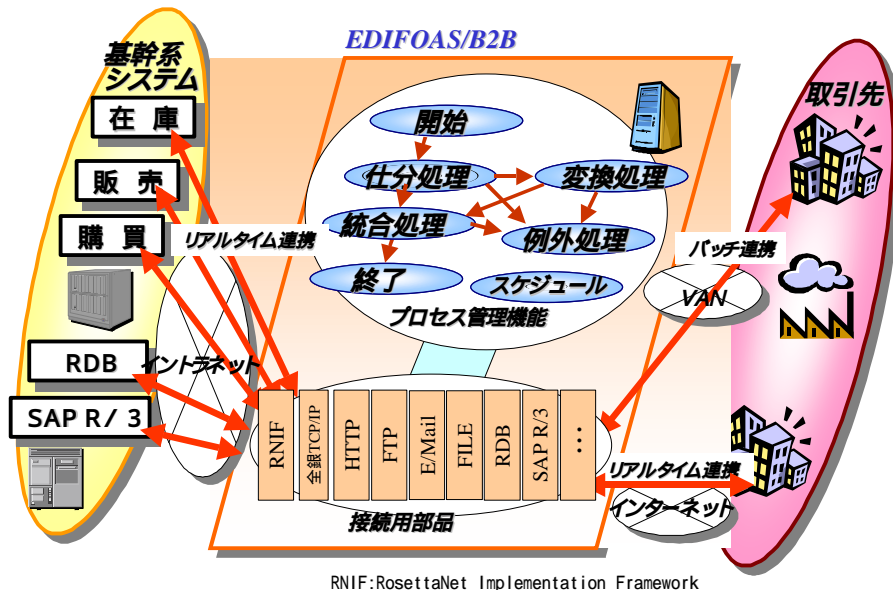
基幹系システム

在庫

販売

購買

RDB

SAP R/3

EDIFOAS/B2B

開始

仕分処理

変換処理

統合処理

例外処理

終了

スケジュール

プロセス管理機能

リアルタイム連携

イントラネット

RNIF

全銀TCP/IP

HTTP

FTP

E/Mail

FILE

RDB

SAP R/3

・・・

接続用部品

取引先

バッチ連携

VAN

リアルタイム連携

インターネット

RNIF:RosettaNet Implementation Framework